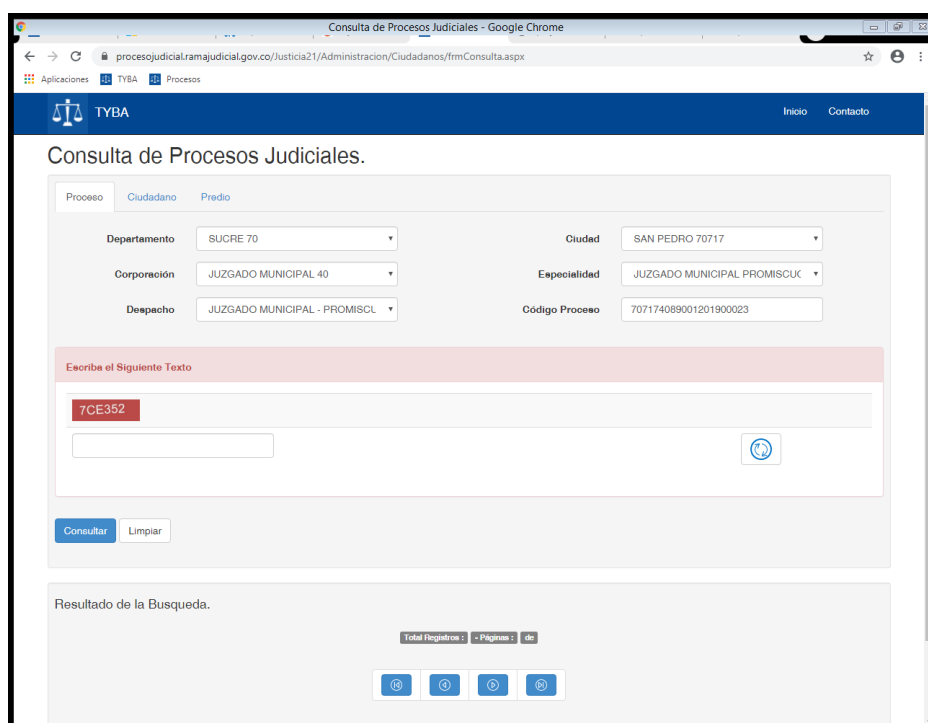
Consulta de Procesos Judiciales - Google Chrome

procesojudicial.ramajudicial.gov.co/Justicia21/Administracion/Ciudadanos/frmConsulta.aspx

Aplicaciones TYBA Procesos

TYBA

Inicio Contacto

Consulta de Procesos Judiciales.

Proceso Ciudadano Predio

Departamento SUCRE 70

Ciudad SAN PEDRO 70717

Corporación JUZGADO MUNICIPAL 40

Especialidad JUZGADO MUNICIPAL PROMISCUO

Despacho JUZGADO MUNICIPAL - PROMISCU

Código Proceso 707174089001201900023

Escribe el Siguiente Texto

7CE352

Consultar Limpiar

Resultado de la Busqueda.

Total Registros : - Páginas : de